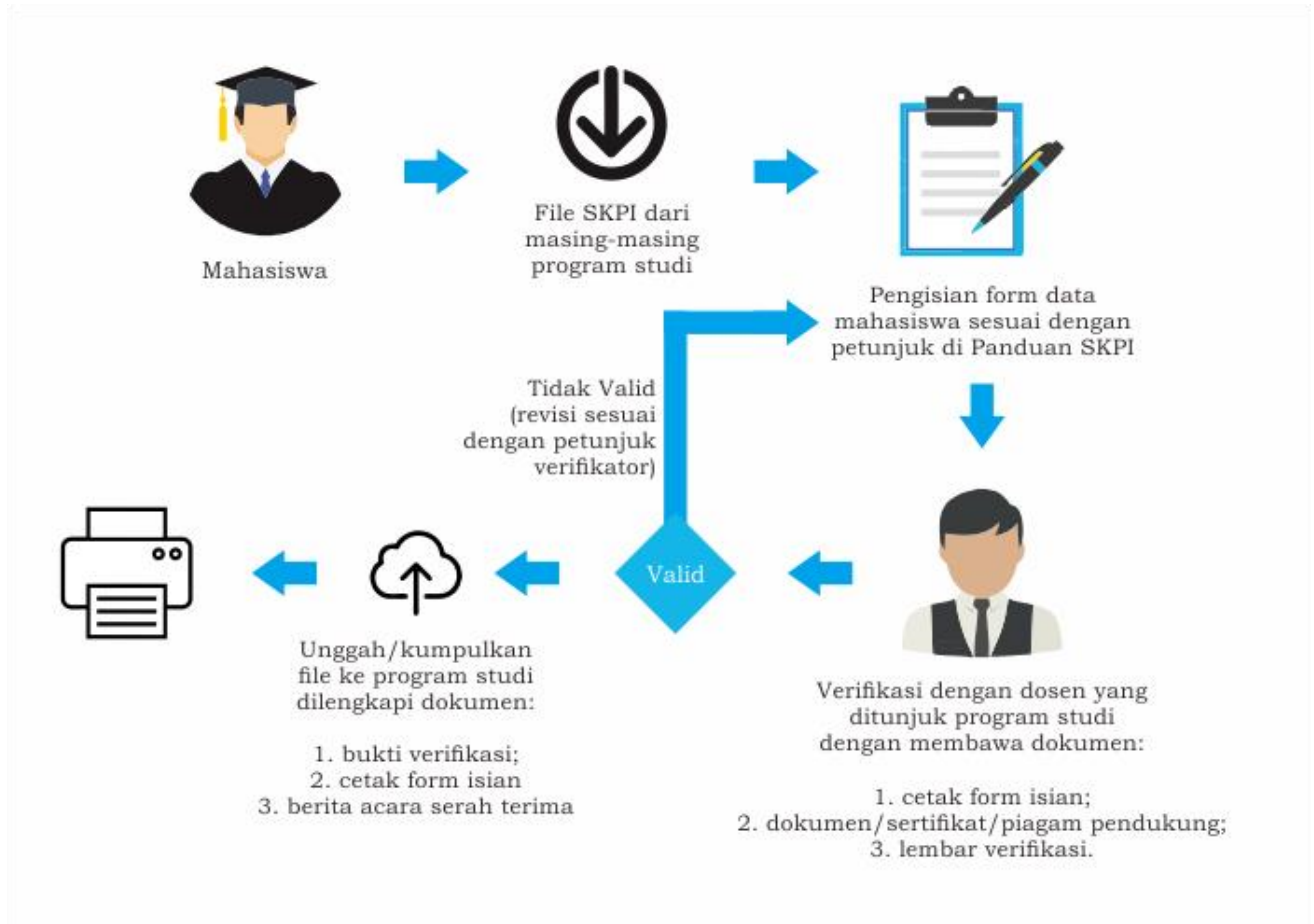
Mahasiswa

File SKPI dari masing-masing program studi

Pengisian form data mahasiswa sesuai dengan petunjuk di Panduan SKPI

Tidak Valid (revisi sesuai dengan petunjuk verifikator)

Valid

Verifikasi dengan dosen yang ditunjuk program studi dengan membawa dokumen:

1. cetak form isian;
2. dokumen/sertifikat/piagam pendukung;
3. lembar verifikasi.

Unggah/kumpulkan file ke program studi dilengkapi dokumen:

1. bukti verifikasi;
2. cetak form isian
3. berita acara serah terima